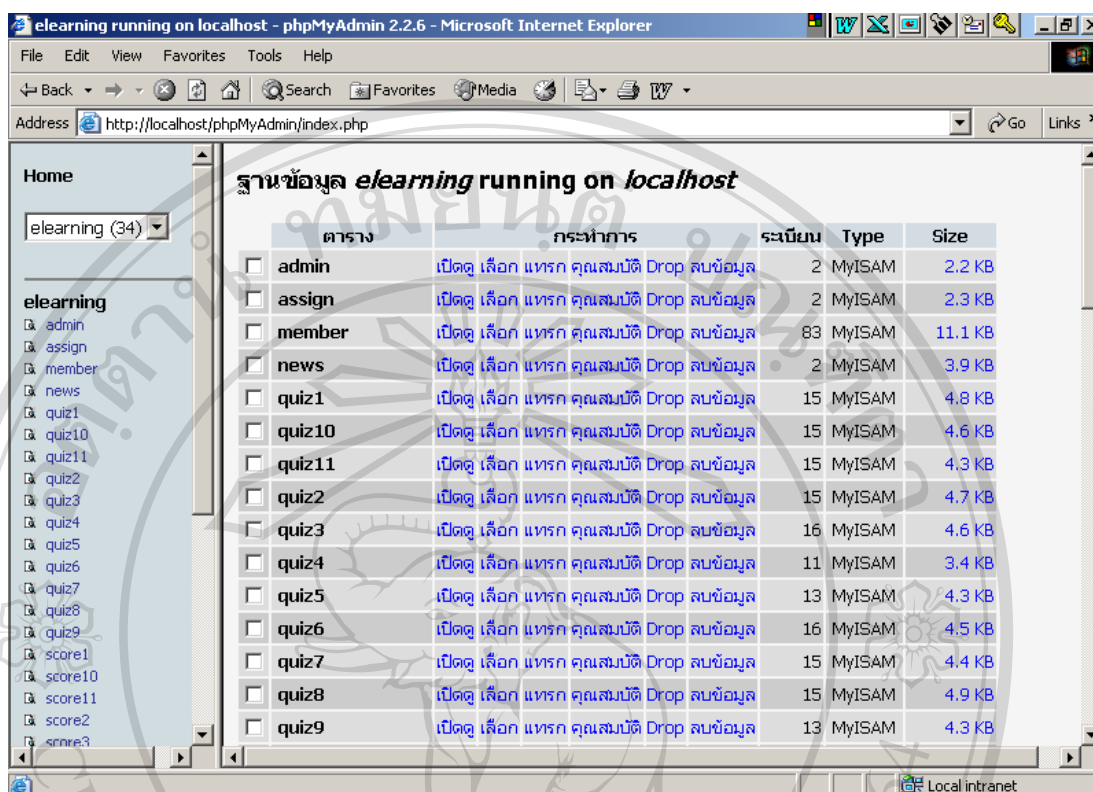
elearning running on localhost - phpMyAdmin 2.2.6 - Microsoft Internet Explorer

File Edit View Favorites Tools Help

Back Search Favorites Media

Address http://localhost/phpMyAdmin/index.php Go Links

Home

elearning (34)

elearning
admin
assign
member
news
quiz1
quiz10
quiz11
quiz2
quiz3
quiz4
quiz5
quiz6
quiz7
quiz8
quiz9
score1
score10
score11
score2
score3

ฐานข้อมูล *elearning* running on *localhost*

| | ตาราง | กระทำการ | ระเบียน | Type | Size |
|---|---|---|---|---|---|
| ☐ | admin | เปิดดู เลือก แทรก คุณสมบัติ Drop ลบข้อมูล | 2 | MyISAM | 2.2 KB |
| ☐ | assign | เปิดดู เลือก แทรก คุณสมบัติ Drop ลบข้อมูล | 2 | MyISAM | 2.3 KB |
| ☐ | member | เปิดดู เลือก แทรก คุณสมบัติ Drop ลบข้อมูล | 83 | MyISAM | 11.1 KB |
| ☐ | news | เปิดดู เลือก แทรก คุณสมบัติ Drop ลบข้อมูล | 2 | MyISAM | 3.9 KB |
| ☐ | quiz1 | เปิดดู เลือก แทรก คุณสมบัติ Drop ลบข้อมูล | 15 | MyISAM | 4.8 KB |
| ☐ | quiz10 | เปิดดู เลือก แทรก คุณสมบัติ Drop ลบข้อมูล | 15 | MyISAM | 4.6 KB |
| ☐ | quiz11 | เปิดดู เลือก แทรก คุณสมบัติ Drop ลบข้อมูล | 15 | MyISAM | 4.3 KB |
| ☐ | quiz2 | เปิดดู เลือก แทรก คุณสมบัติ Drop ลบข้อมูล | 15 | MyISAM | 4.7 KB |
| ☐ | quiz3 | เปิดดู เลือก แทรก คุณสมบัติ Drop ลบข้อมูล | 16 | MyISAM | 4.6 KB |
| ☐ | quiz4 | เปิดดู เลือก แทรก คุณสมบัติ Drop ลบข้อมูล | 11 | MyISAM | 3.4 KB |
| ☐ | quiz5 | เปิดดู เลือก แทรก คุณสมบัติ Drop ลบข้อมูล | 13 | MyISAM | 4.3 KB |
| ☐ | quiz6 | เปิดดู เลือก แทรก คุณสมบัติ Drop ลบข้อมูล | 16 | MyISAM | 4.5 KB |
| ☐ | quiz7 | เปิดดู เลือก แทรก คุณสมบัติ Drop ลบข้อมูล | 15 | MyISAM | 4.4 KB |
| ☐ | quiz8 | เปิดดู เลือก แทรก คุณสมบัติ Drop ลบข้อมูล | 15 | MyISAM | 4.9 KB |
| ☐ | quiz9 | เปิดดู เลือก แทรก คุณสมบัติ Drop ลบข้อมูล | 13 | MyISAM | 4.3 KB |

Local intranet